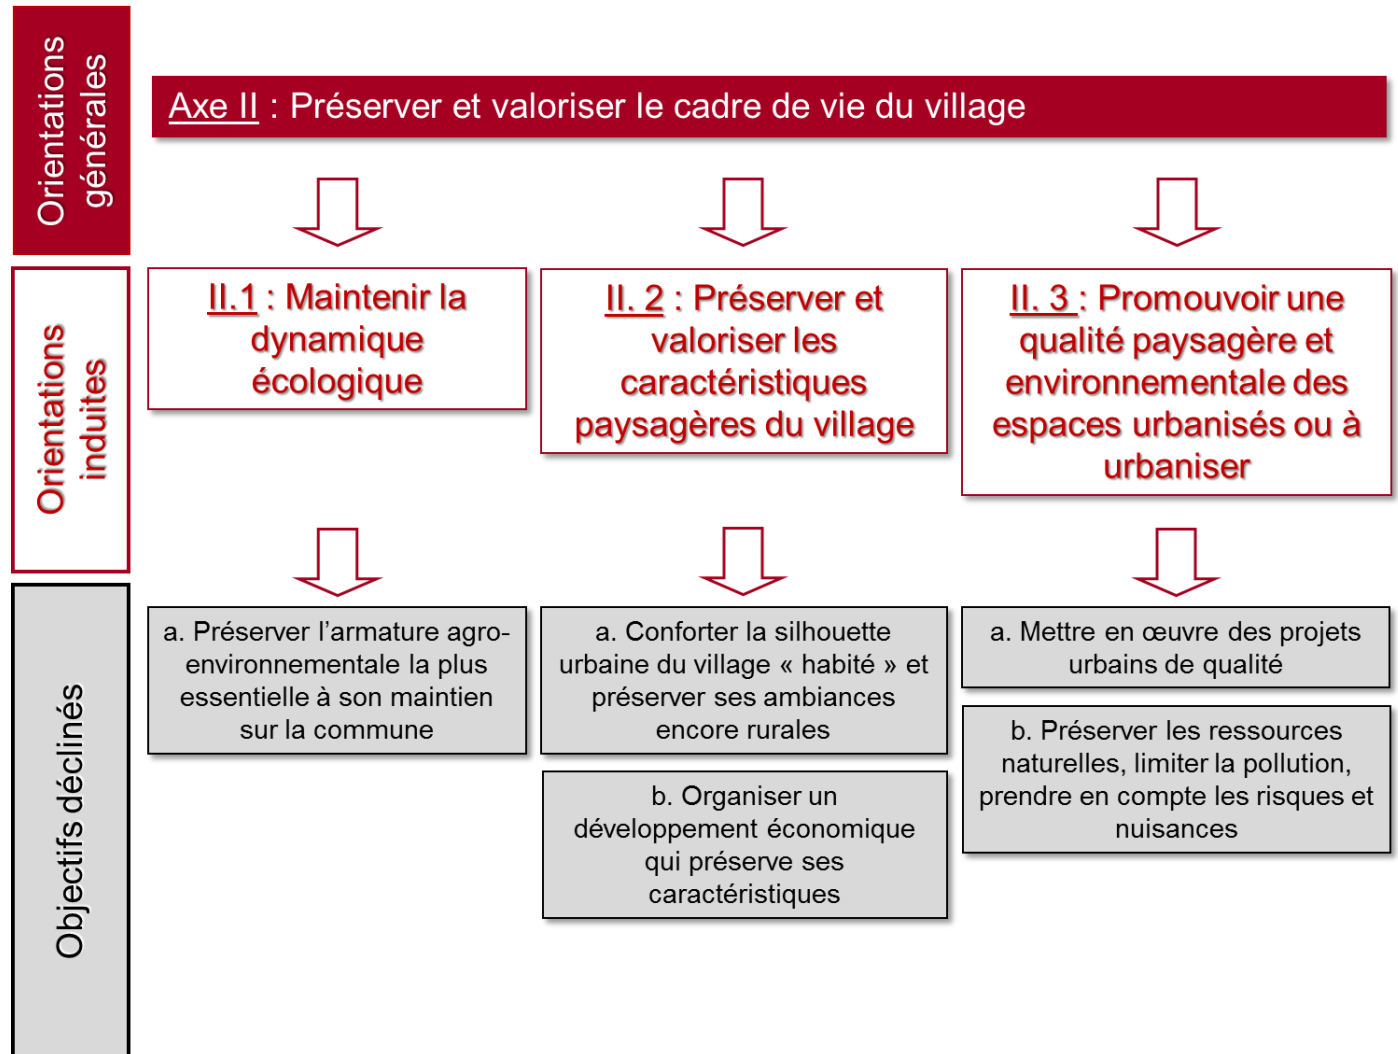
Orientations générales

Axe II : Préserver et valoriser le cadre de vie du village

Orientations induites

II.1 : Maintenir la dynamique écologique

II. 2 : Préserver et valoriser les caractéristiques paysagères du village

II. 3 : Promouvoir une qualité paysagère et environnementale des espaces urbanisés ou à urbaniser

Objectifs déclinés

a. Préserver l'armature agro-environnementale la plus essentielle à son maintien sur la commune

a. Conforter la silhouette urbaine du village « habité » et préserver ses ambiances encore rurales

b. Organiser un développement économique qui préserve ses caractéristiques

a. Mettre en œuvre des projets urbains de qualité

b. Préserver les ressources naturelles, limiter la pollution, prendre en compte les risques et nuisances